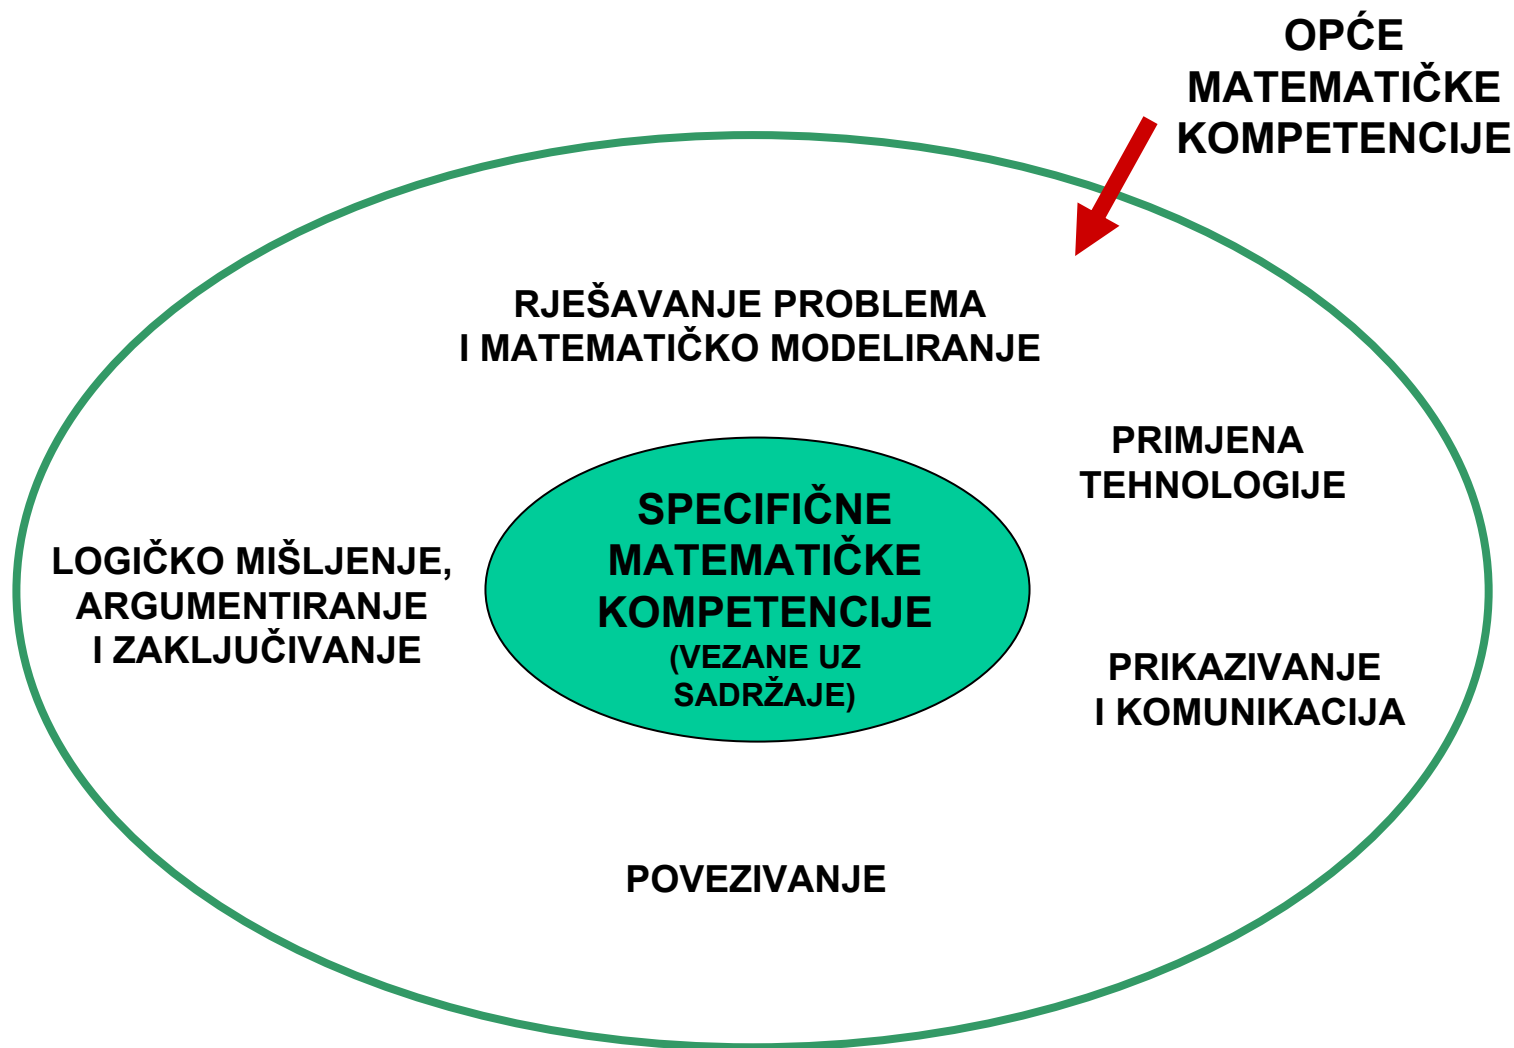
OPĆE MATEMATIČKE KOMPETENCIJE

RJEŠAVANJE PROBLEMA I MATEMATIČKO MODELIRANJE

PRIMJENA TEHNOLOGIJE

LOGIČKO MIŠLJENJE, ARGUMENTIRANJE I ZAKLJUČIVANJE

SPECIFIČNE MATEMATIČKE KOMPETENCIJE (VEZANE UZ SADRŽAJE)

PRIKAZIVANJE I KOMUNIKACIJA

POVEZIVANJE